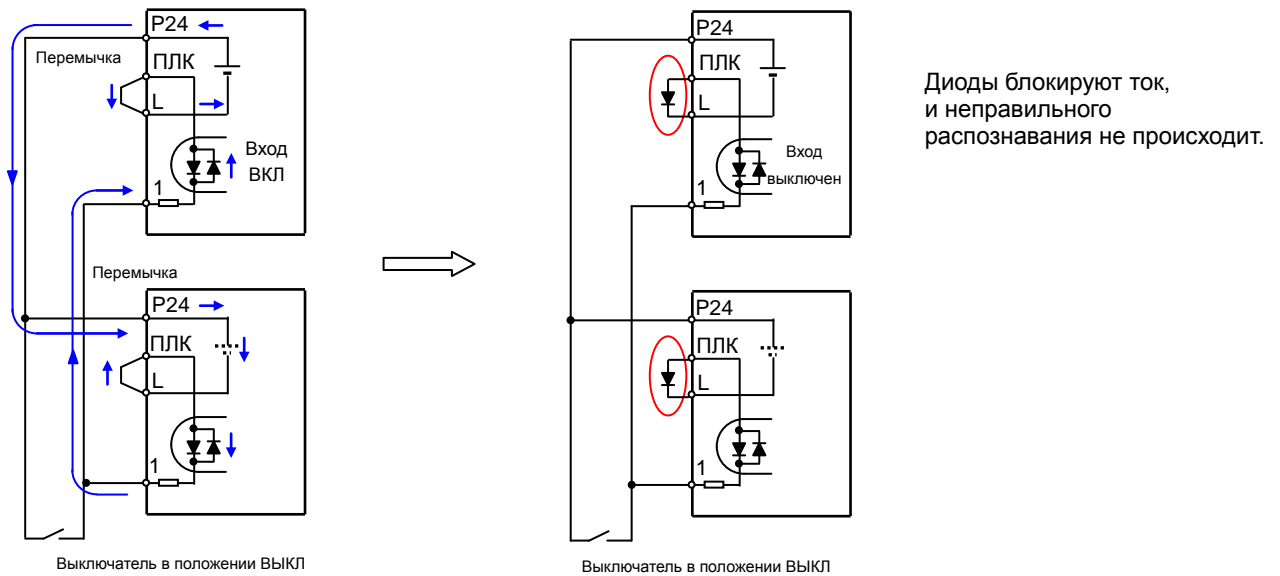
P24
Перемычка
ПЛК
L
Вход
ВКЛ
1
Перемычка
P24
ПЛК
L
1
Выключатель в положении ВЫКЛ

P24
ПЛК
L
Вход
выключен
1
P24
ПЛК
L
1
Выключатель в положении ВЫКЛ

Диоды блокируют ток, и неправильного распознавания не происходит.